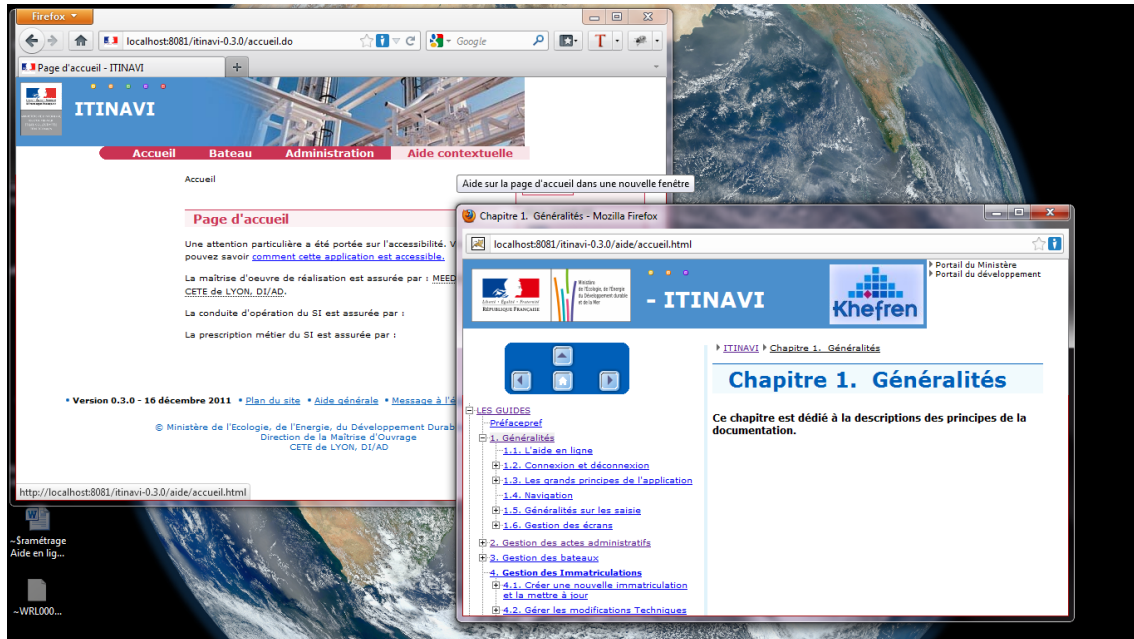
Firefox

localhost:8081/itinavi-0.3.0/accueil.do

Google

Page d'accueil - ITINAVI

ITINAVI

Accueil Bateau Administration Aide contextuelle

Accueil

Aide sur la page d'accueil dans une nouvelle fenêtre

Page d'accueil

Une attention particulière a été portée sur l'accessibilité. V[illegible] pouvez savoir comment cette application est accessible.

La maîtrise d'oeuvre de réalisation est assurée par : MEED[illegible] CETE de LYON, DI/AD.

La conduite d'opération du SI est assurée par :

La prescription métier du SI est assurée par :

• Version 0.3.0 - 16 décembre 2011 • Plan du site • Aide générale • Message à l'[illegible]

© Ministère de l'Ecologie, de l'Energie, du Développement Durab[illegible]
Direction de la Maîtrise d'Ouvrage
CETE de LYON, DI/AD

http://localhost:8081/itinavi-0.3.0/aide/accueil.html

~$ramétrage Aide en lig...

~WRL000...

Chapitre 1. Généralités - Mozilla Firefox

localhost:8081/itinavi-0.3.0/aide/accueil.html

Portail du Ministère
Portail du développement

Liberté • Égalité • Fraternité
RÉPUBLIQUE FRANÇAISE

Ministère de l'Ecologie, de l'Energie du Développement Durable et de la Mer

- ITINAVI

Khefren

ITINAVI Chapitre 1. Généralités

Chapitre 1. Généralités

Ce chapitre est dédié à la descriptions des principes de la documentation.

LES GUIDES
Préfacepref
1. Généralités
1.1. L'aide en ligne
1.2. Connexion et déconnexion
1.3. Les grands principes de l'application
1.4. Navigation
1.5. Généralités sur les saisie
1.6. Gestion des écrans
2. Gestion des actes administratifs
3. Gestion des bateaux
4. Gestion des Immatriculations
4.1. Créer une nouvelle immatriculation et la mettre à jour
4.2. Gérer les modifications Techniques